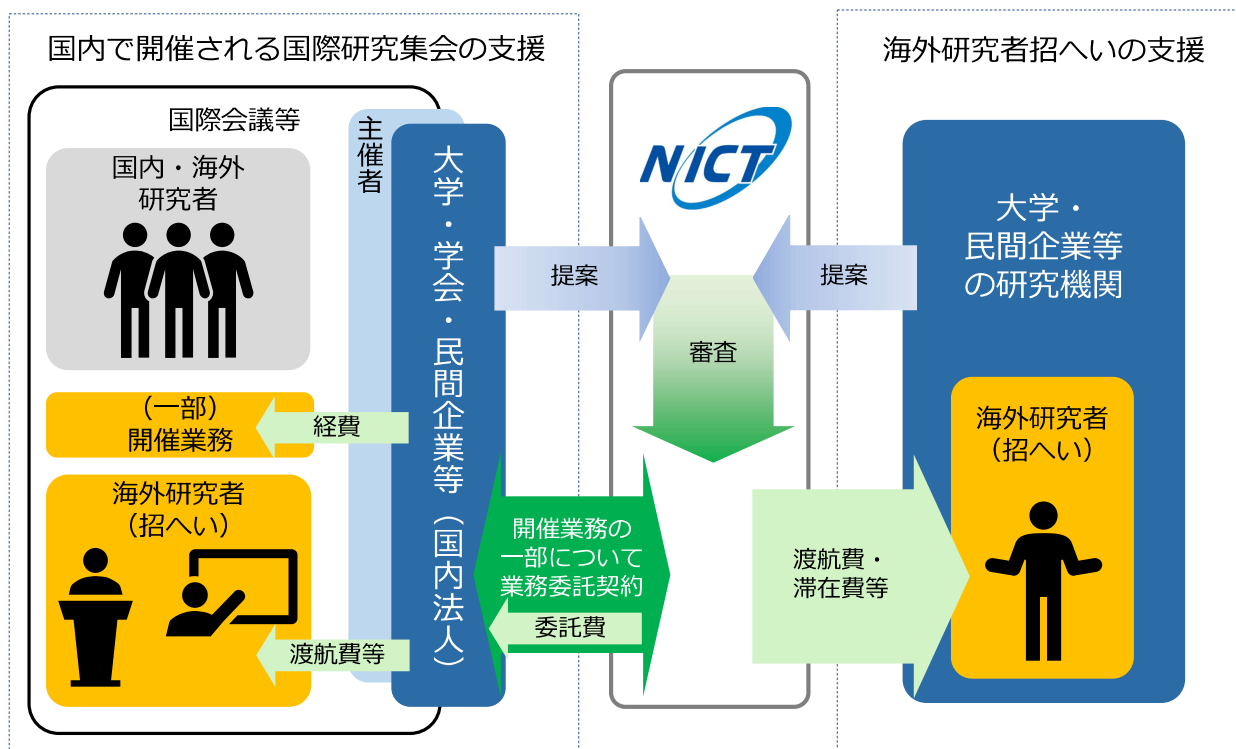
国内で開催される国際研究集会の支援

国際会議等

国内・海外
研究者

（一部）
開催業務

経費

海外研究者
（招へい）

渡航費等

主催者

大学・学会・民間企業等（国内法人）

提案

NICT

審査

開催業務の
一部について
業務委託契約

委託費

海外研究者招へいの支援

大学・
民間企業等
の研究機関

提案

海外研究者
（招へい）

渡航費・
滞在費等